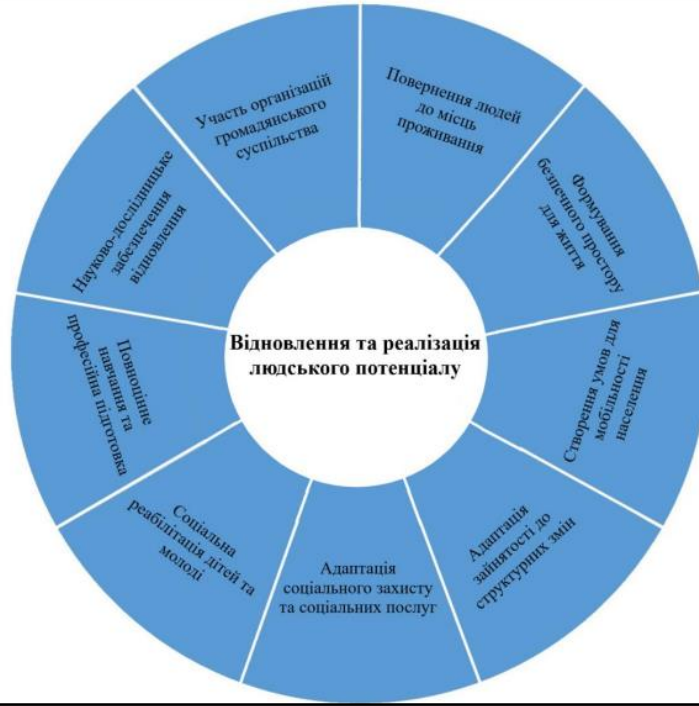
Відновлення та реалізація людського потенціалу

Участь організацій громадянського суспільства

Повернення людей до місць проживання

Формування безпечного простору для життя

Створення умов для мобільності населення

Адаптація зайнятості до структурних змін

Адаптація соціального захисту та соціальних послуг

Соціальна реабілітація дітей та молоді

Повноцінне навчання та професійна підготовка

Науково-дослідницьке забезпечення відновлення